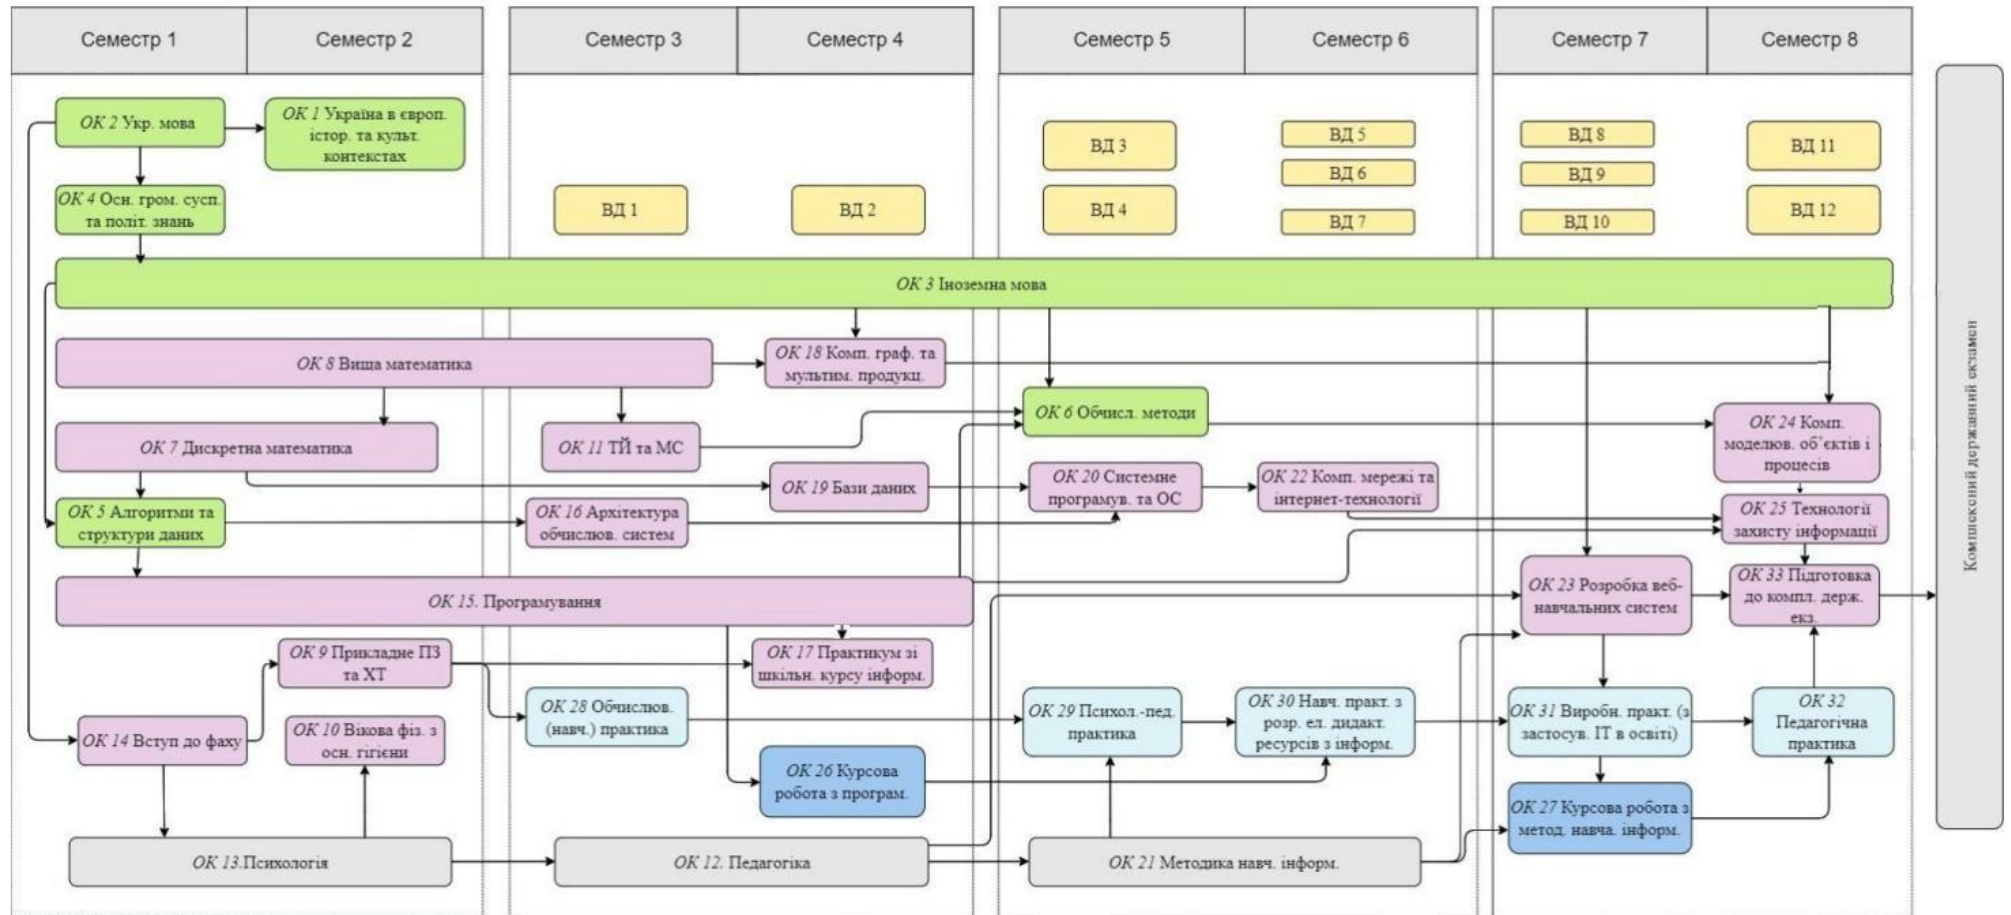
Семестр 1 | Семестр 2 | Семестр 3 | Семестр 4 | Семестр 5 | Семестр 6 | Семестр 7 | Семестр 8

ОК 2 Укр. мова
ОК 1 Україна в європ. істор. та культ. контекстах
ОК 4 Осн. гром. сусп. та політ. знань
ВД 1
ВД 2
ВД 3
ВД 4
ВД 5
ВД 6
ВД 7
ВД 8
ВД 9
ВД 10
ВД 11
ВД 12
ОК 3 Іноземна мова
ОК 8 Вища математика
ОК 18 Комп. граф. та мультим. продукц.
ОК 6 Обчисл. методи
ОК 24 Комп. моделюв. об'єктів і процесів
ОК 7 Дискретна математика
ОК 11 ТЙ та МС
ОК 19 Бази даних
ОК 20 Системне програмув. та ОС
ОК 22 Комп. мережі та інтернет-технології
ОК 5 Алгоритми та структури даних
ОК 16 Архітектура обчислюв. систем
ОК 25 Технології захисту інформації
ОК 15. Програмування
ОК 23 Розробка веб-навчальних систем
ОК 33 Підготовка до компл. держ. екз.
ОК 9 Прикладне ПЗ та ХТ
ОК 17 Практикум зі шкільн. курсу інформ.
ОК 28 Обчислюв. (навч.) практика
ОК 29 Психол.-пед. практика
ОК 30 Навч. практ. з розр. ел. дидакт. ресурсів з інформ.
ОК 31 Виробн. практ. (з застосув. ІТ в освіті)
ОК 32 Педагогічна практика
ОК 14 Вступ до фаху
ОК 10 Вікова фіз. з осн. гігієни
ОК 26 Курсова робота з програм.
ОК 27 Курсова робота з метод. навча. інформ.
ОК 13.Психологія
ОК 12. Педагогіка
ОК 21 Методика навч. інформ.
Комплексний державний екзамен